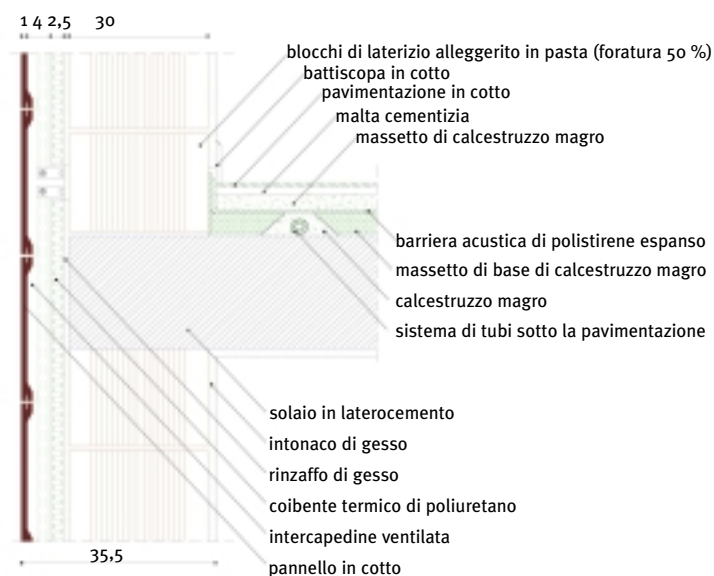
1 4 2,5 30

blocchi di laterizio alleggerito in pasta (foratura 50 %)
battiscopa in cotto
pavimentazione in cotto
malta cementizia
massetto di calcestruzzo magro

barriera acustica di polistirene espanso
massetto di base di calcestruzzo magro
calcestruzzo magro
sistema di tubi sotto la pavimentazione

solaio in laterocemento
intonaco di gesso
rinzaffo di gesso
coibente termico di poliuretano
intercapedine ventilata
pannello in cotto

35,5